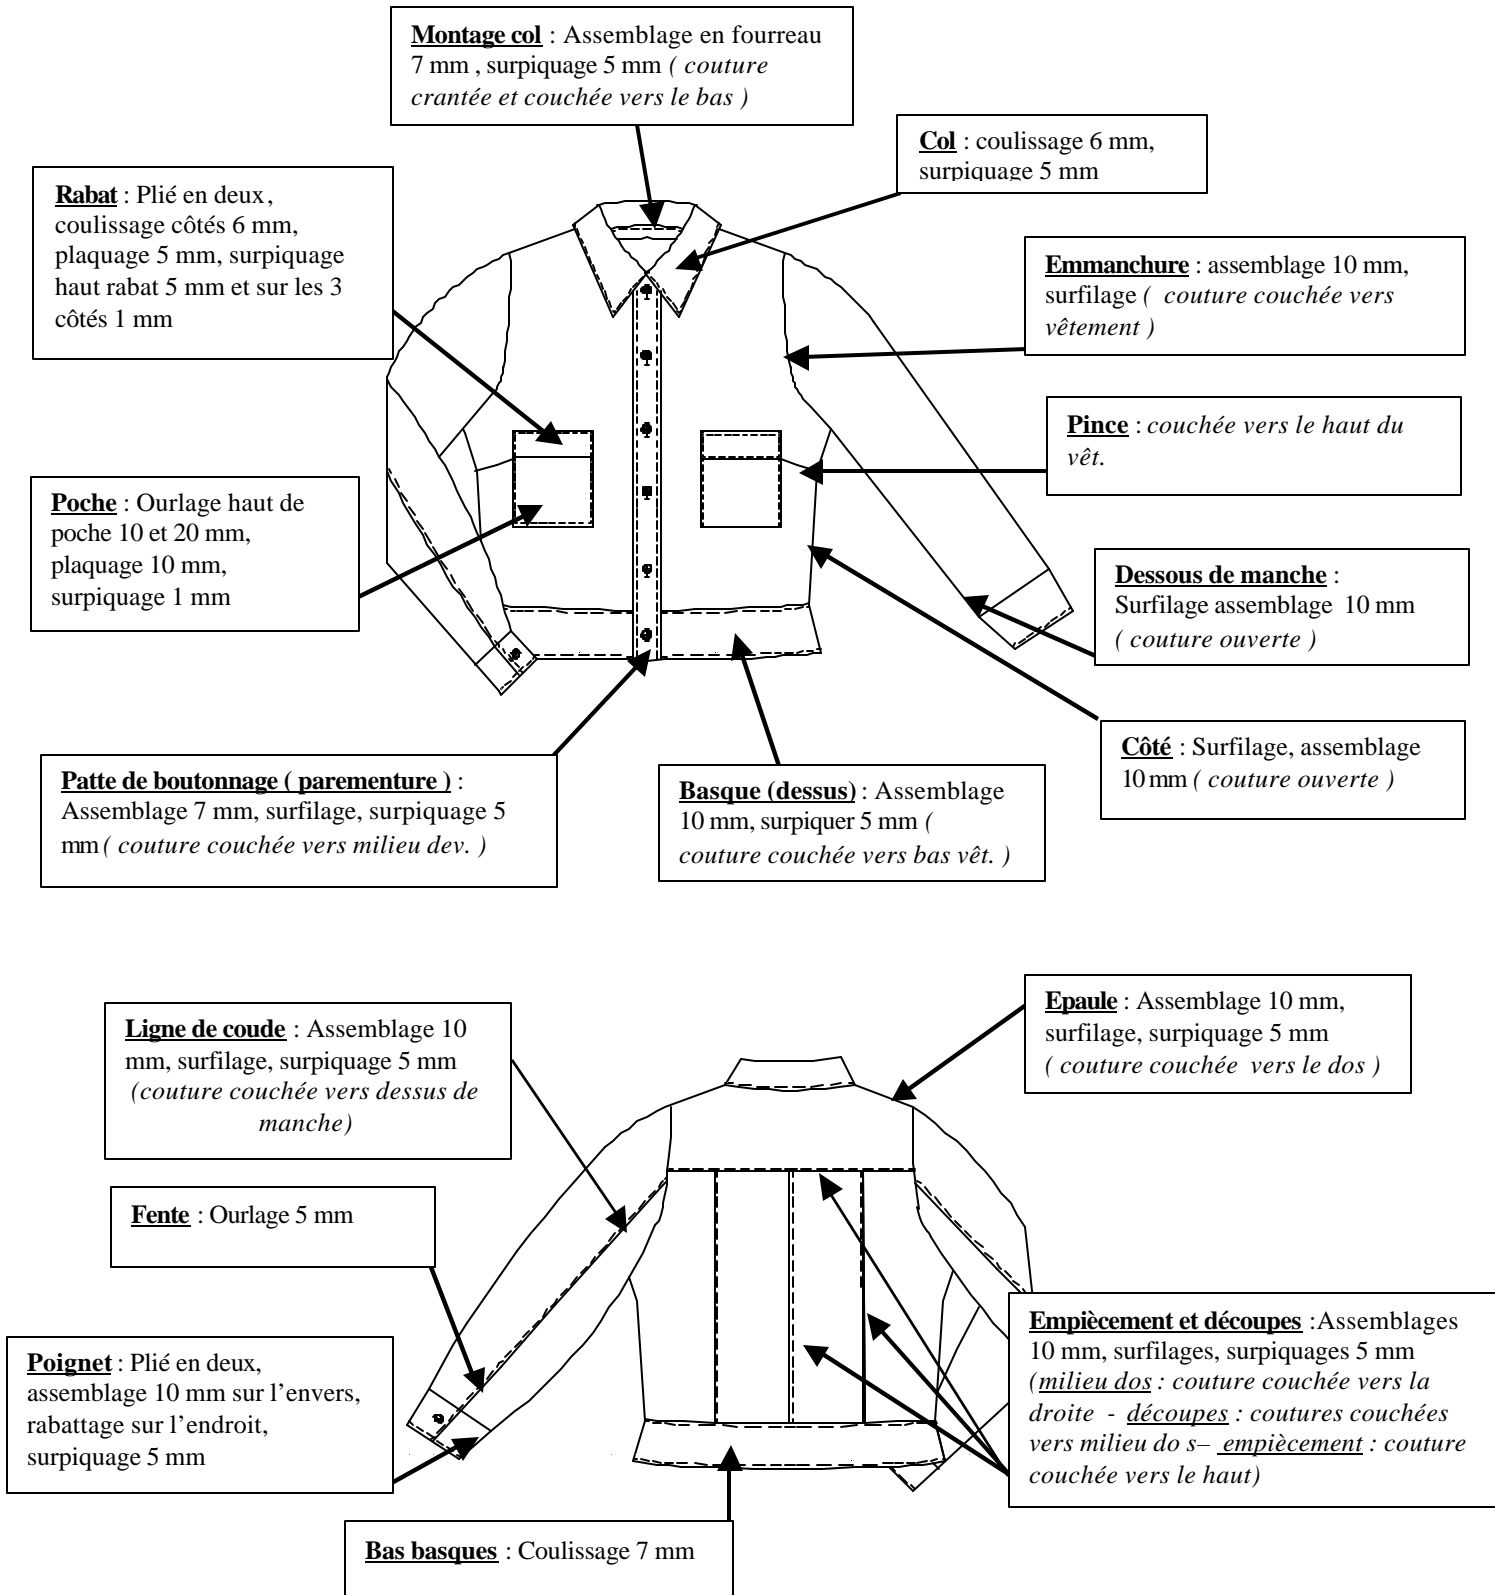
**Montage col** : Assemblage en fourreau 7 mm , surpiquage 5 mm *( couture crantée et couchée vers le bas )*

**Col** : coulissage 6 mm, surpiquage 5 mm

**Rabat** : Plié en deux, coulissage côtés 6 mm, plaquage 5 mm, surpiquage haut rabat 5 mm et sur les 3 côtés 1 mm

**Emmanchure** : assemblage 10 mm, surfilage *( couture couchée vers vêtement )*

**Pince** : *couchée vers le haut du vêt.*

**Poche** : Ourlage haut de poche 10 et 20 mm, plaquage 10 mm, surpiquage 1 mm

**Dessous de manche** : Surfilage assemblage 10 mm *( couture ouverte )*

**Côté** : Surfilage, assemblage 10 mm *( couture ouverte )*

**Patte de boutonnage ( parementure )** : Assemblage 7 mm, surfilage, surpiquage 5 mm *( couture couchée vers milieu dev. )*

**Basque (dessus)** : Assemblage 10 mm, surpiquer 5 mm *( couture couchée vers bas vêt. )*

**Epaule** : Assemblage 10 mm, surfilage, surpiquage 5 mm *( couture couchée vers le dos )*

**Ligne de coude** : Assemblage 10 mm, surfilage, surpiquage 5 mm *(couture couchée vers dessus de manche)*

**Fente** : Ourlage 5 mm

**Poignet** : Plié en deux, assemblage 10 mm sur l'envers, rabattage sur l'endroit, surpiquage 5 mm

**Empiècement et découpes** :Assemblages 10 mm, surfilages, surpiquages 5 mm *(milieu dos : couture couchée vers la droite - découpes : coutures couchées vers milieu do s– empiècement : couture couchée vers le haut)*

**Bas basques** : Coulissage 7 mm